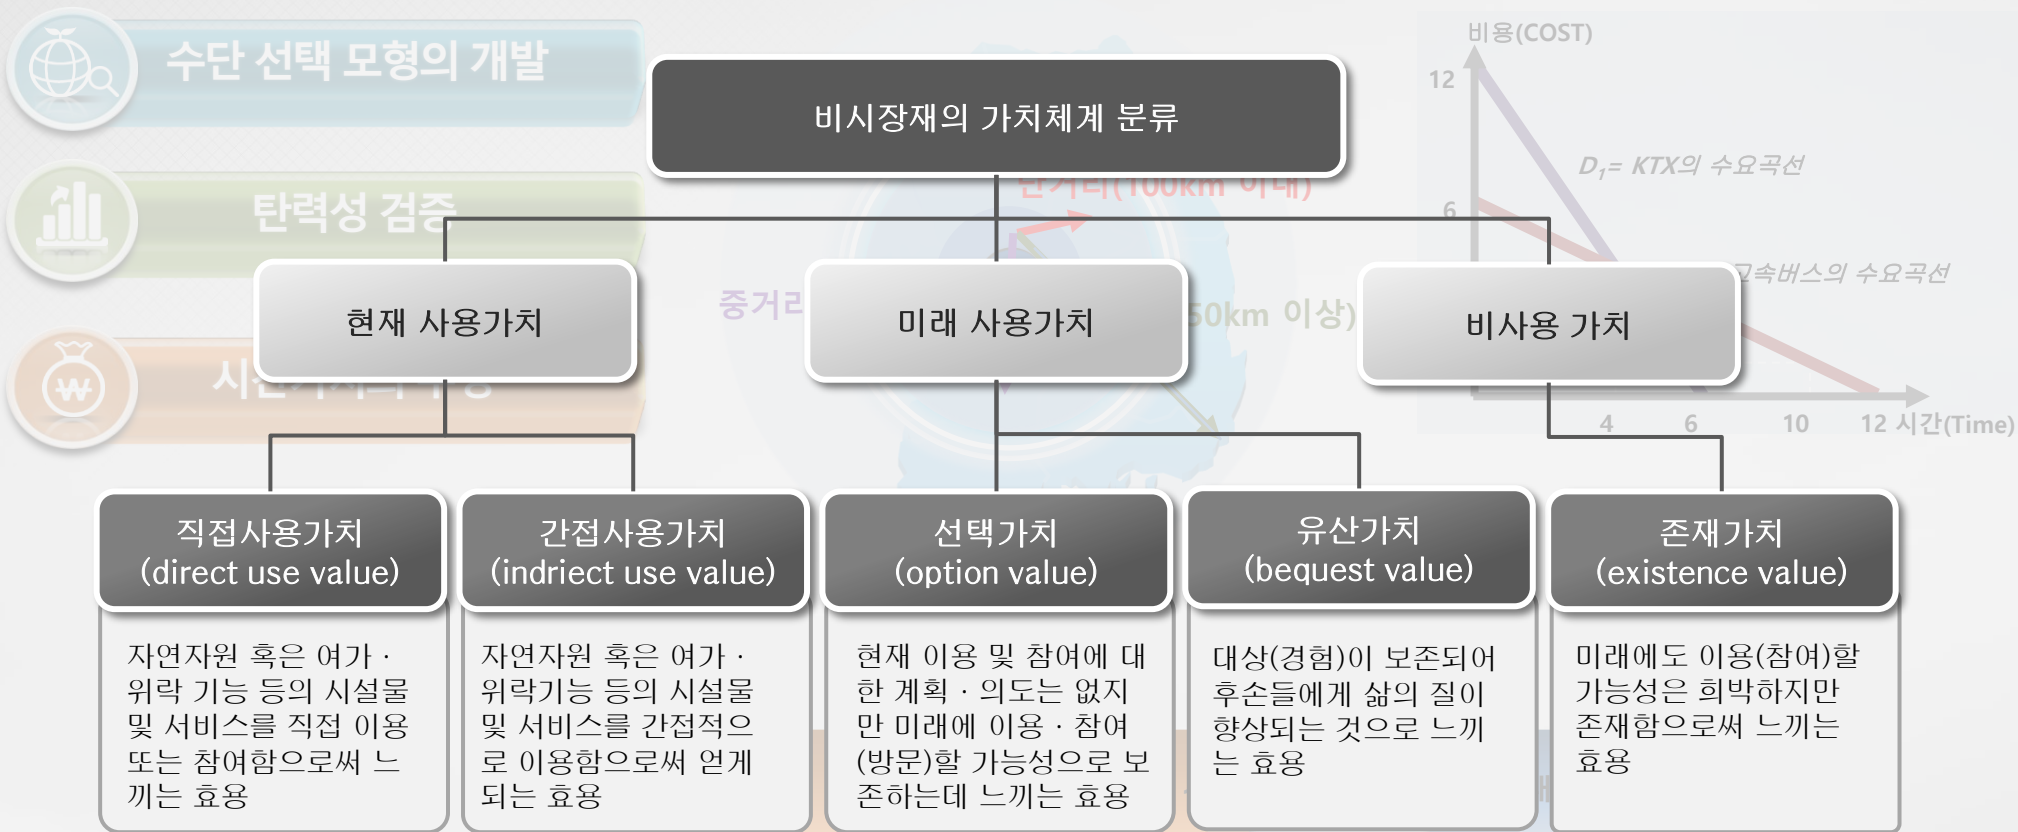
수단 선택 모형의 개발

탄력성 검증

시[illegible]

비용(COST)

12

6

$D_1$= KTX의 수요곡선

고속버스의 수요곡선

4 6 10 12 시간(Time)

단거리(100km 이내)

중거리

50km 이상)

비시장재의 가치체계 분류

현재 사용가치

미래 사용가치

비사용 가치

직접사용가치 (direct use value)

자연자원 혹은 여가·위락 기능 등의 시설물 및 서비스를 직접 이용 또는 참여함으로써 느끼는 효용

간접사용가치 (indriect use value)

자연자원 혹은 여가·위락기능 등의 시설물 및 서비스를 간접적으로 이용함으로써 얻게 되는 효용

선택가치 (option value)

현재 이용 및 참여에 대한 계획·의도는 없지만 미래에 이용·참여(방문)할 가능성으로 보존하는데 느끼는 효용

유산가치 (bequest value)

대상(경험)이 보존되어 후손들에게 삶의 질이 향상되는 것으로 느끼는 효용

존재가치 (existence value)

미래에도 이용(참여)할 가능성은 희박하지만 존재함으로써 느끼는 효용